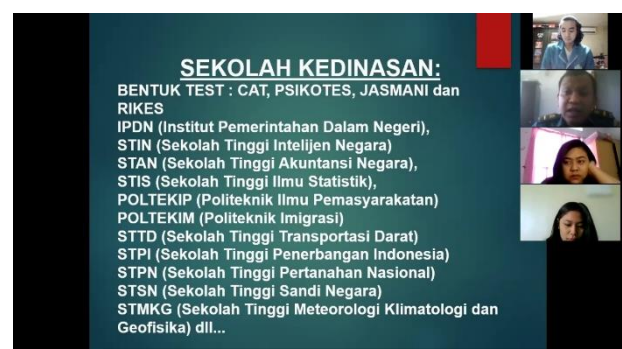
SEKOLAH KEDINASAN:
BENTUK TEST : CAT, PSIKOTES, JASMANI dan RIKES
IPDN (Institut Pemerintahan Dalam Negeri),
STIN (Sekolah Tinggi Intelijen Negara)
STAN (Sekolah Tinggi Akuntansi Negara),
STIS (Sekolah Tinggi Ilmu Statistik),
POLTEKIP (Politeknik Ilmu Pemasyarakatan)
POLTEKIM (Politeknik Imigrasi)
STTD (Sekolah Tinggi Transportasi Darat)
STPI (Sekolah Tinggi Penerbangan Indonesia)
STPN (Sekolah Tinggi Pertanahan Nasional)
STSN (Sekolah Tinggi Sandi Negara)
STMKG (Sekolah Tinggi Meteorologi Klimatologi dan Geofisika) dll...